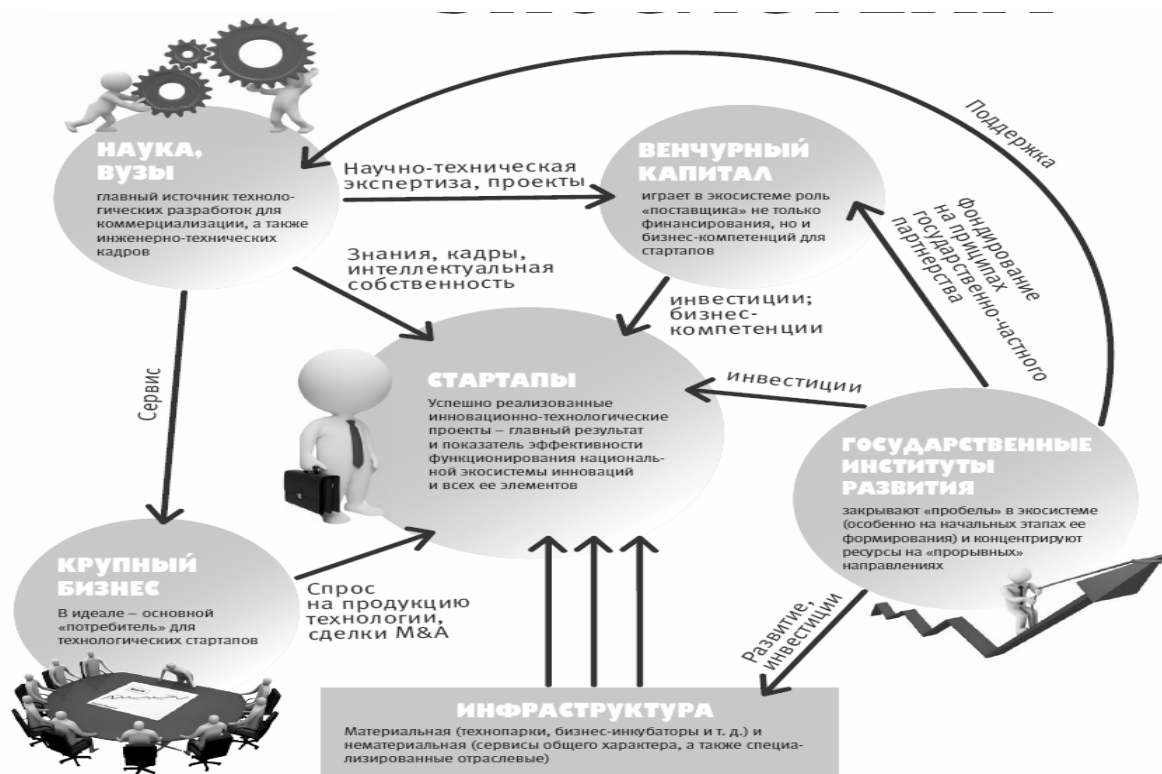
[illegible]

НАУКА, ВУЗЫ
главный источник технологических разработок для коммерциализации, а также инженерно-технических кадров

Научно-техническая экспертиза, проекты

ВЕНЧУРНЫЙ КАПИТАЛ
играет в экосистеме роль «поставщика» не только финансирования, но и бизнес-компетенций для стартапов

Поддержка

Фондирование на принципах государственно-частного партнерства

Знания, кадры, интеллектуальная собственность

инвестиции; бизнес-компетенции

Сервис

СТАРТАПЫ
Успешно реализованные инновационно-технологические проекты — главный результат и показатель эффективности функционирования национальной экосистемы инноваций и всех ее элементов

инвестиции

ГОСУДАРСТВЕННЫЕ ИНСТИТУТЫ РАЗВИТИЯ
закрывают «пробелы» в экосистеме (особенно на начальных этапах ее формирования) и концентрируют ресурсы на «прорывных» направлениях

КРУПНЫЙ БИЗНЕС
В идеале — основной «потребитель» для технологических стартапов

Спрос на продукцию технологии, сделки M&A

Развитие, инвестиции

ИНФРАСТРУКТУРА
Материальная (технопарки, бизнес-инкубаторы и т. д.) и нематериальная (сервисы общего характера, а также специализированные отраслевые)